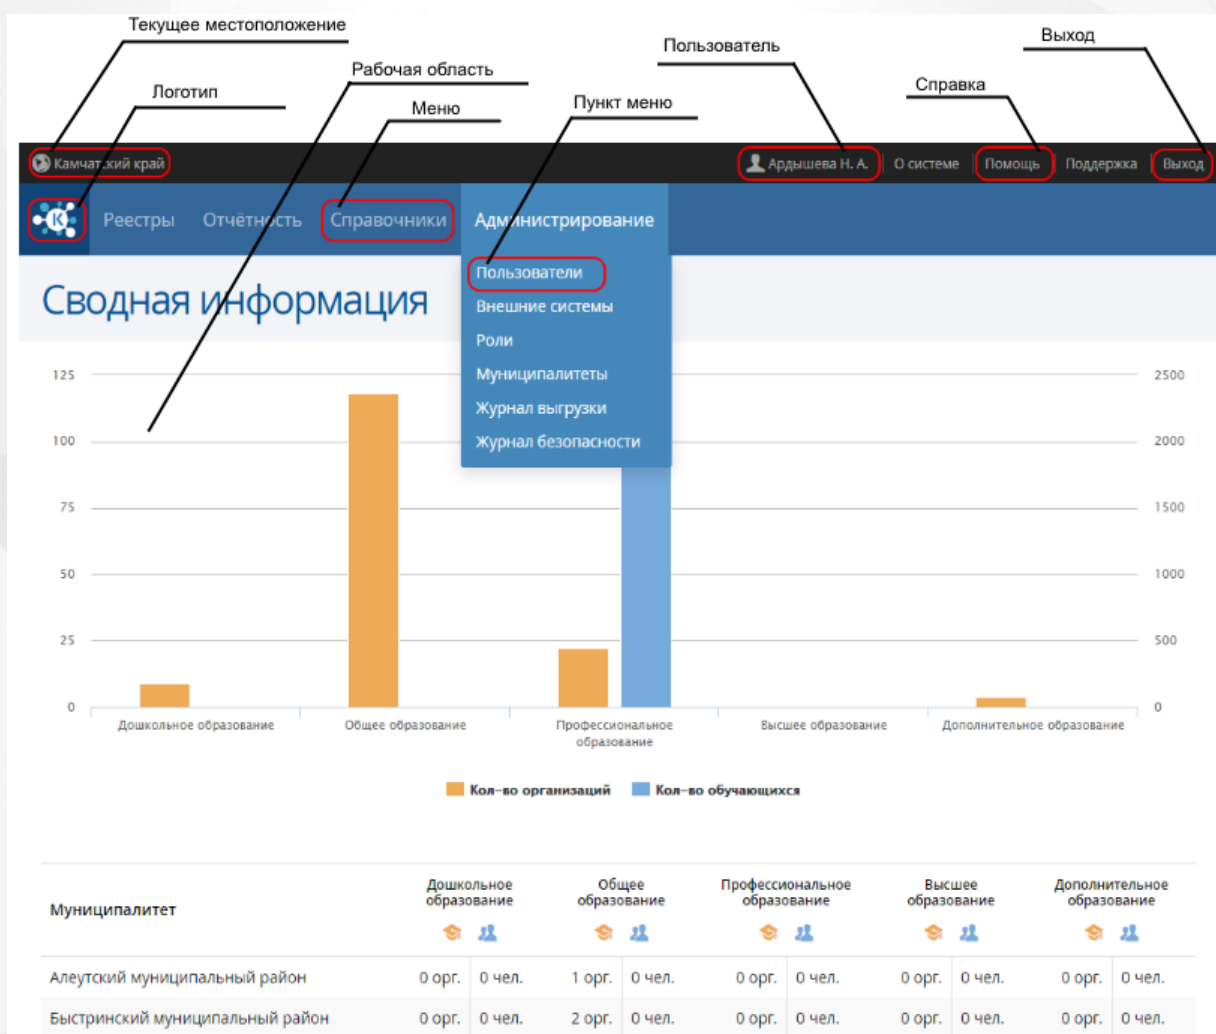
Текущее местоположение

Логотип

Рабочая область

Меню

Пункт меню

Пользователь

Справка

Выход

Камчат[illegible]кий край

Ардышева Н. А. | О системе | Помощь | Поддержка | Выход

Реестры Отчётн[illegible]сть Справочники Адм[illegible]нистрирование

Пользователи
Внешние системы
Роли
Муниципалитеты
Журнал выгрузки
Журнал безопасности

Сводная и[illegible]нформация

125
100
75
50
25
0

2500
2000
1500
1000
500
0

Дошкольное образование
Общее образование
Профессиональное образование
Высшее образование
Дополнительное образование

Кол-во организаций
Кол-во обучающихся

| Муниципалитет | Дошкольное образование | | Общее образование | | Профессиональное образование | | Высшее образование | | Дополнительное образование | |
|---|---|---|---|---|---|---|---|---|---|---|
| Алеутский муниципальный район | 0 орг. | 0 чел. | 1 орг. | 0 чел. | 0 орг. | 0 чел. | 0 орг. | 0 чел. | 0 орг. | 0 чел. |
| Быстринский муниципальный район | 0 орг. | 0 чел. | 2 орг. | 0 чел. | 0 орг. | 0 чел. | 0 орг. | 0 чел. | 0 орг. | 0 чел. |